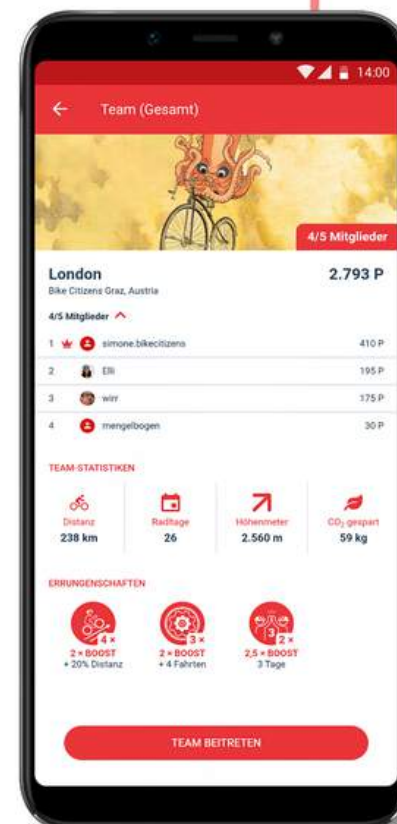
14:00

Team (Gesamt)

4/5 Mitglieder

London
Bike Citizens Graz, Austria

2.793 P

4/5 Mitglieder

| 1 | simone.bikecitizens | 410 P |
|---|---|---|
| 2 | Elli | 195 P |
| 3 | wirr | 175 P |
| 4 | mengelbogen | 30 P |

TEAM-STATISTIKEN

Distanz
238 km

Radltage
26

Höhenmeter
2.560 m

$CO_2$ gespart
59 kg

ERRUNGENSCHAFTEN

4 ×
2 × BOOST
+ 20% Distanz

3 ×
2 × BOOST
+ 4 Fahrten

3
2 ×
2,5 × BOOST
3 Tage

TEAM BEITRETEN